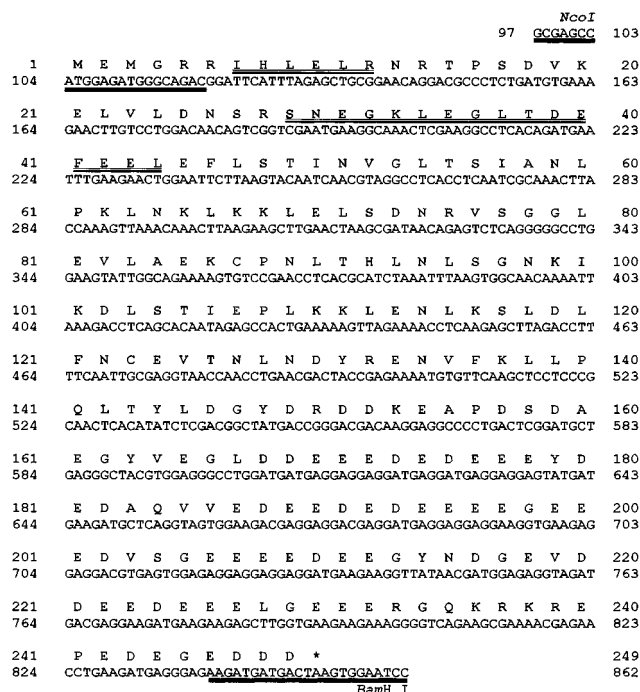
NcoI
97 GCGAGCC 103

1 M E M G R R I H L E L R N R T P S D V K 20
104 ATGGAGATGGGCAGACGGATTCATTTAGAGCTGCGGAACAGGACGCCCTCTGATGTGAAA 163

21 E L V L D N S R S N E G K L E G L T D E 40
164 GAACTTGTCCTGGACAACAGTCGGTCGAATGAAGGCAAACTCGAAGGCCTCACAGATGAA 223

41 F E E L E F L S T I N V G L T S I A N L 60
224 TTTGAAGAACTGGAATTCTTAAGTACAATCAACGTAGGCCTCACCTCAATCGCAAACTTA 283

61 P K L N K L K K L E L S D N R V S G G L 80
284 CCAAAGTTAAACAAACTTAAGAAGCTTGAACTAAGCGATAACAGAGTCTCAGGGGGCCTG 343

81 E V L A E K C P N L T H L N L S G N K I 100
344 GAAGTATTGGCAGAAAAGTGTCCGAACCTCACGCATCTAAATTTAAGTGGCAACAAAATT 403

101 K D L S T I E P L K K L E N L K S L D L 120
404 AAAGACCTCAGCACAATAGAGCCACTGAAAAAGTTAGAAAACCTCAAGAGCTTAGACCTT 463

121 F N C E V T N L N D Y R E N V F K L L P 140
464 TTCAATTGCGAGGTAACCAACCTGAACGACTACCGAGAAAATGTGTTCAAGCTCCTCCCG 523

141 Q L T Y L D G Y D R D D K E A P D S D A 160
524 CAACTCACATATCTCGACGGCTATGACCGGGACGACAAGGAGGCCCCTGACTCGGATGCT 583

161 E G Y V E G L D D E E E D E D E E E Y D 180
584 GAGGGCTACGTGGAGGGCCTGGATGATGAGGAGGAGGATGAGGATGAGGAGGAGTATGAT 643

181 E D A Q V V E D E E D E D E E E E G E E 200
644 GAAGATGCTCAGGTAGTGGAAGACGAGGAGGACGAGGATGAGGAGGAGGAAGGTGAAGAG 703

201 E D V S G E E E E D E E G Y N D G E V D 220
704 GAGGACGTGAGTGGAGAGGAGGAGGAGGATGAAGAAGGTTATAACGATGGAGAGGTAGAT 763

221 D E E D E E E L G E E E R G Q K R K R E 240
764 GACGAGGAAGATGAAGAAGAGCTTGGTGAAGAAGAAAGGGGTCAGAAGCGAAAACGAGAA 823

241 P E D E G E D D D * 249
824 CCTGAAGATGAGGGAGAAGATGATGACTAAGTGGAATCC 862
BamH I